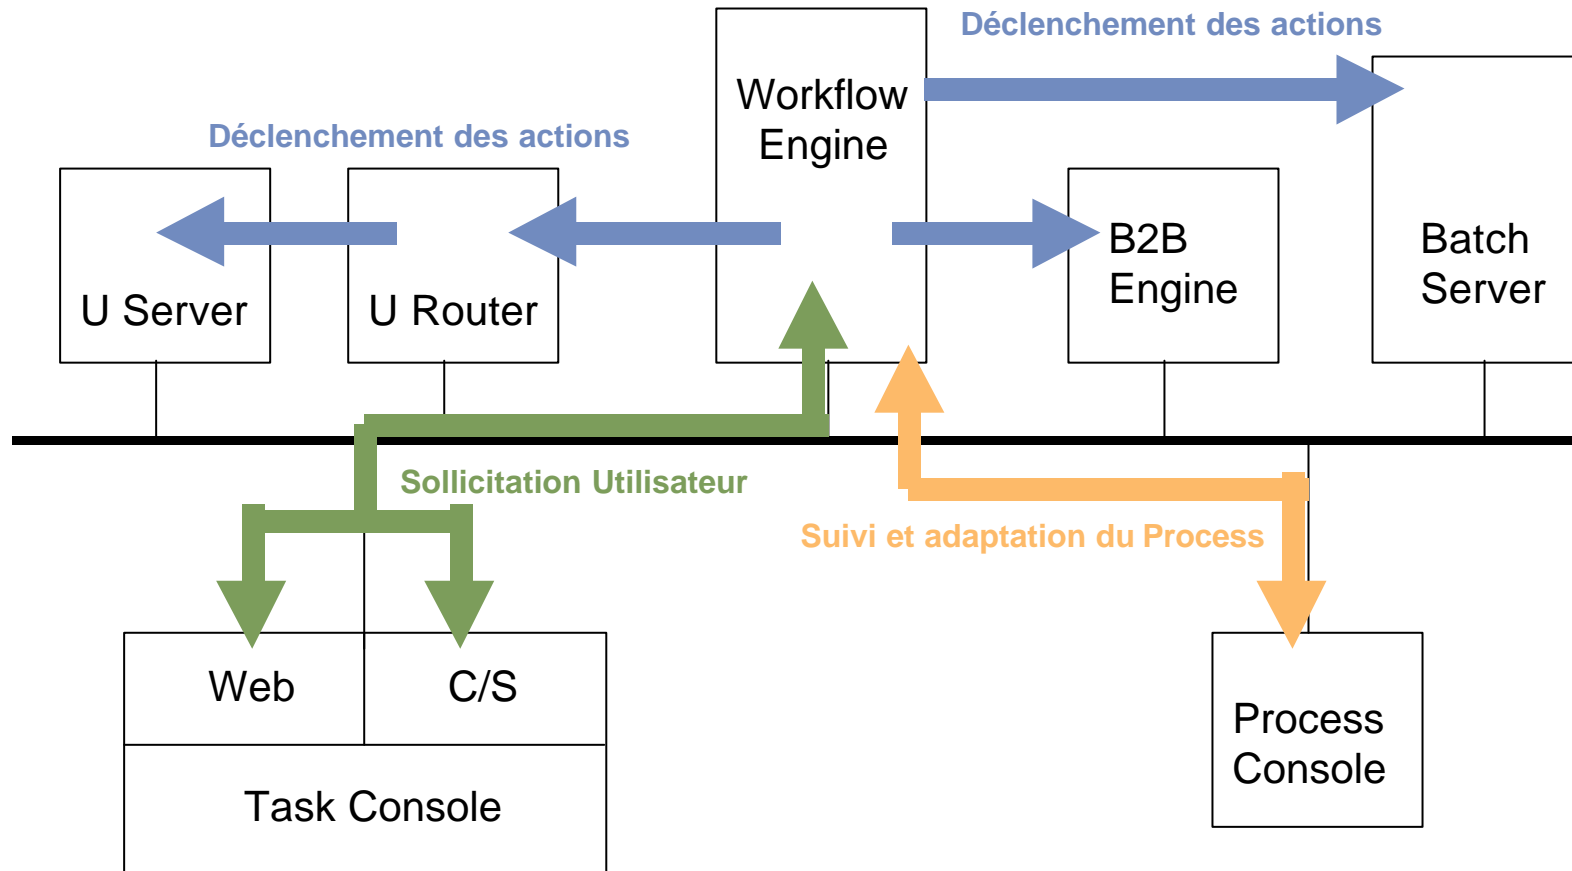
Workflow Engine

Déclenchement des actions

Déclenchement des actions

U Server

U Router

B2B Engine

Batch Server

Sollicitation Utilisateur

Suivi et adaptation du Process

Web

C/S

Task Console

Process Console